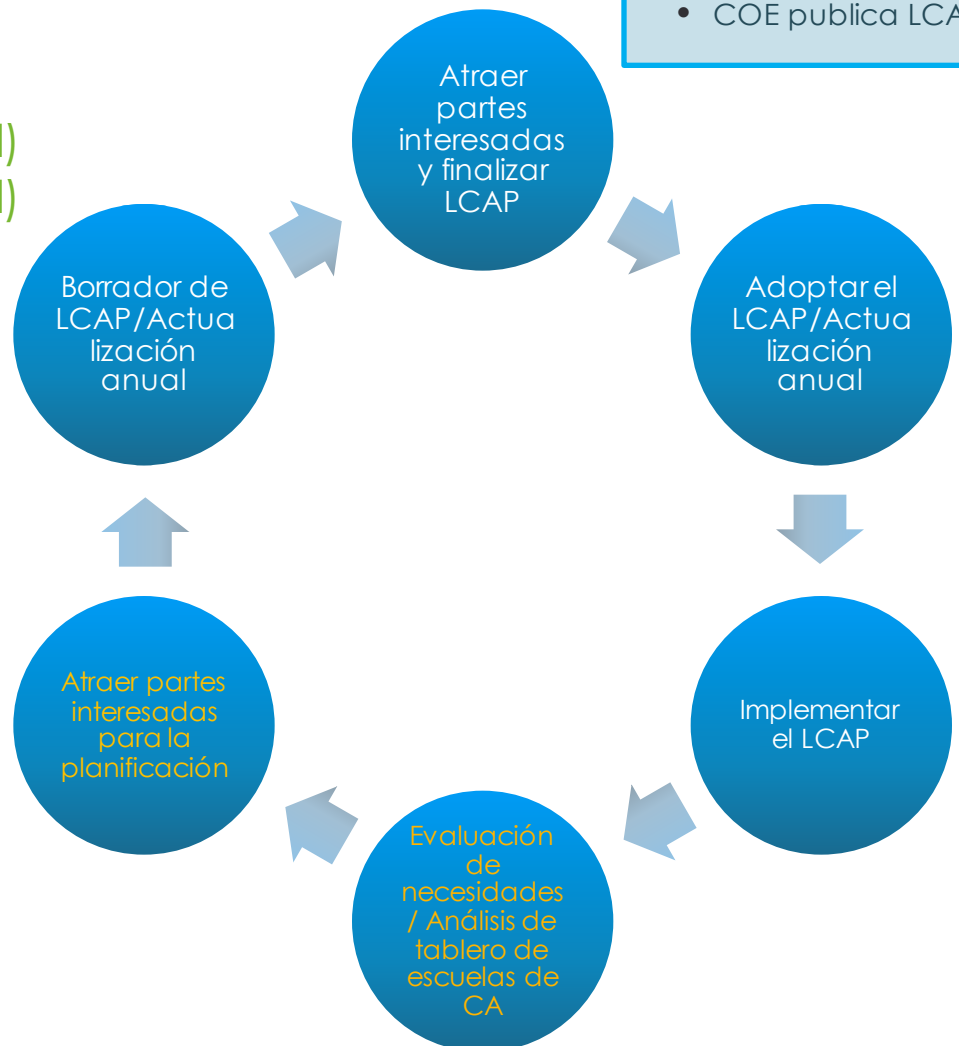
• COE publica LCA

|)
|)

Atraer partes interesadas y finalizar LCAP

Adoptar el LCAP/Actualización anual

Implementar el LCAP

Evaluación de necesidades / Análisis de tablero de escuelas de CA

Atraer partes interesadas para la planificación

Borrador de LCAP/Actualización anual